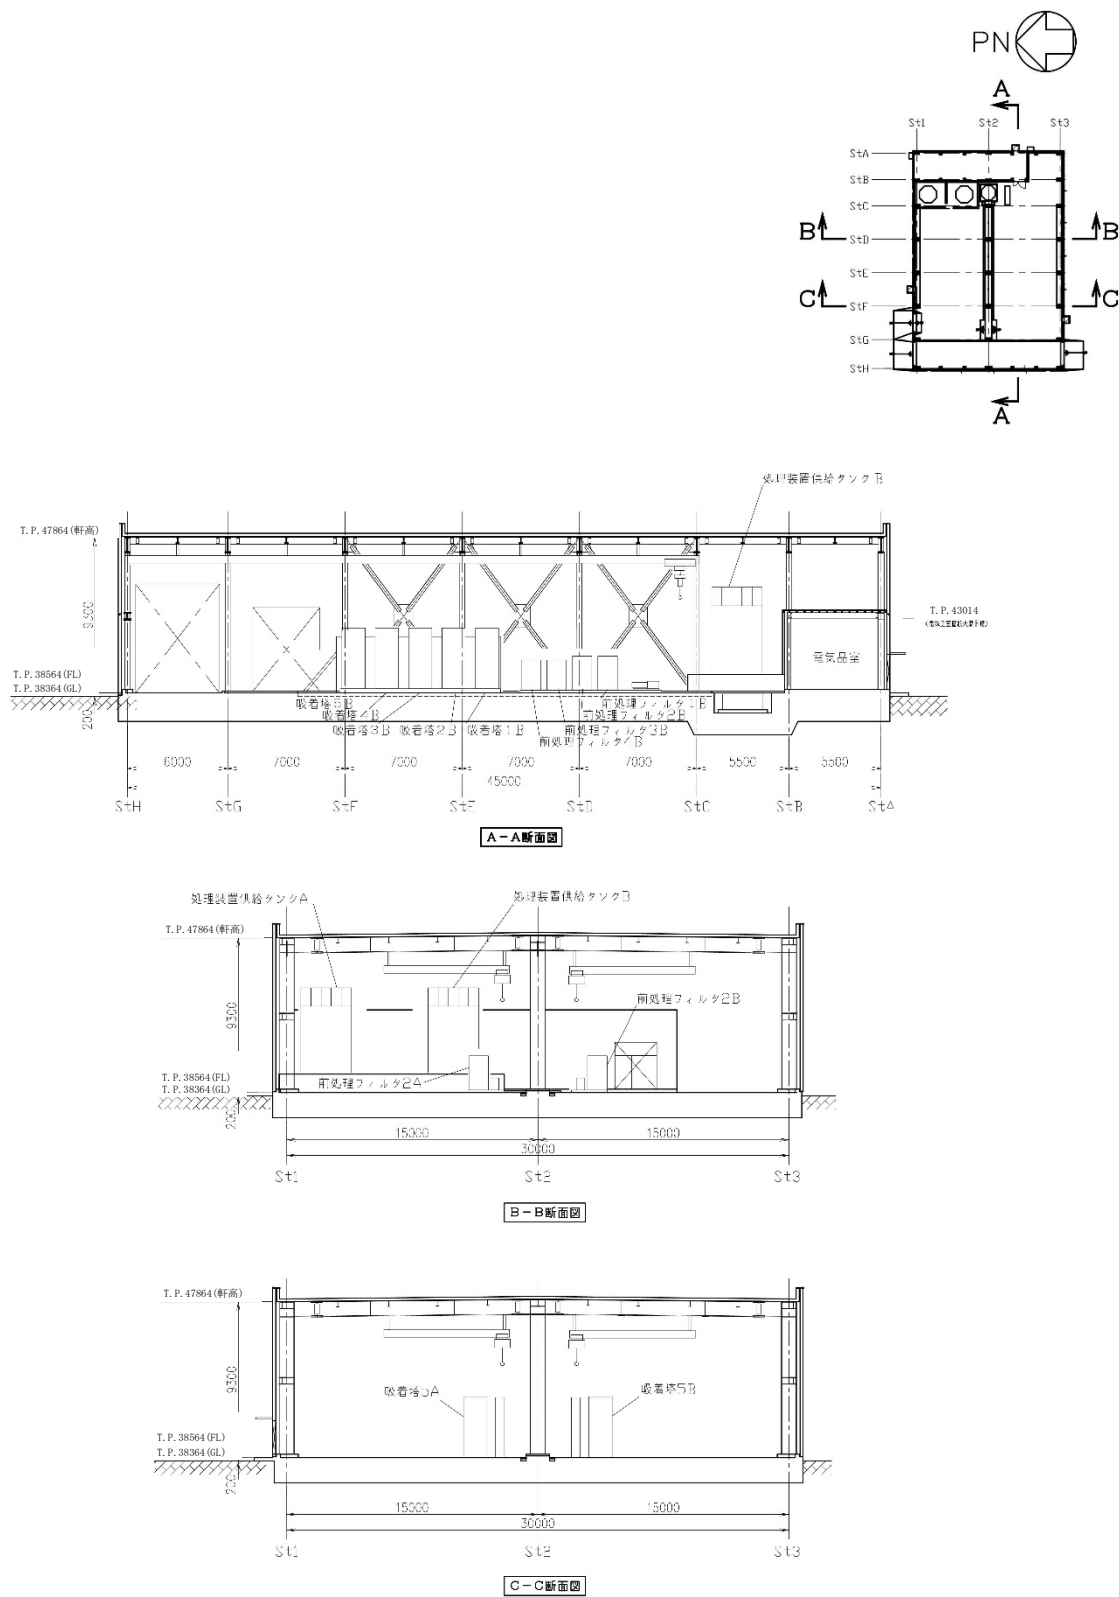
PN

A
St1 St2 St3
StA
StB
StC
B StD B
StE
C StF C
StG
StH
A

処理装置供給タンクB
T.P. 47864 (軒高)
9300
T.P. 43014
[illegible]
電気品室
T.P. 38564 (FL)
T.P. 38364 (GL)
2000
吸着塔5B
吸着塔4B
吸着塔3B 吸着塔2B 吸着塔1B
前処理フィルタ1B
前処理フィルタ2B
前処理フィルタ3B
前処理フィルタ4B
6000 7000 7000 7000 7000 5500 5500
45000
StH StG StF StE StD StC StB StA

A－A断面図

処理装置供給タンクA
処理装置供給タンクB
T.P. 47864 (軒高)
9300
前処理フィルタ2B
T.P. 38564 (FL)
T.P. 38364 (GL)
前処理フィルタ2A
2000
15000 15000
30000
St1 St2 St3

B－B断面図

T.P. 47864 (軒高)
9300
吸着塔5A
吸着塔5B
T.P. 38564 (FL)
T.P. 38364 (GL)
2000
15000 15000
30000
St1 St2 St3

C－C断面図